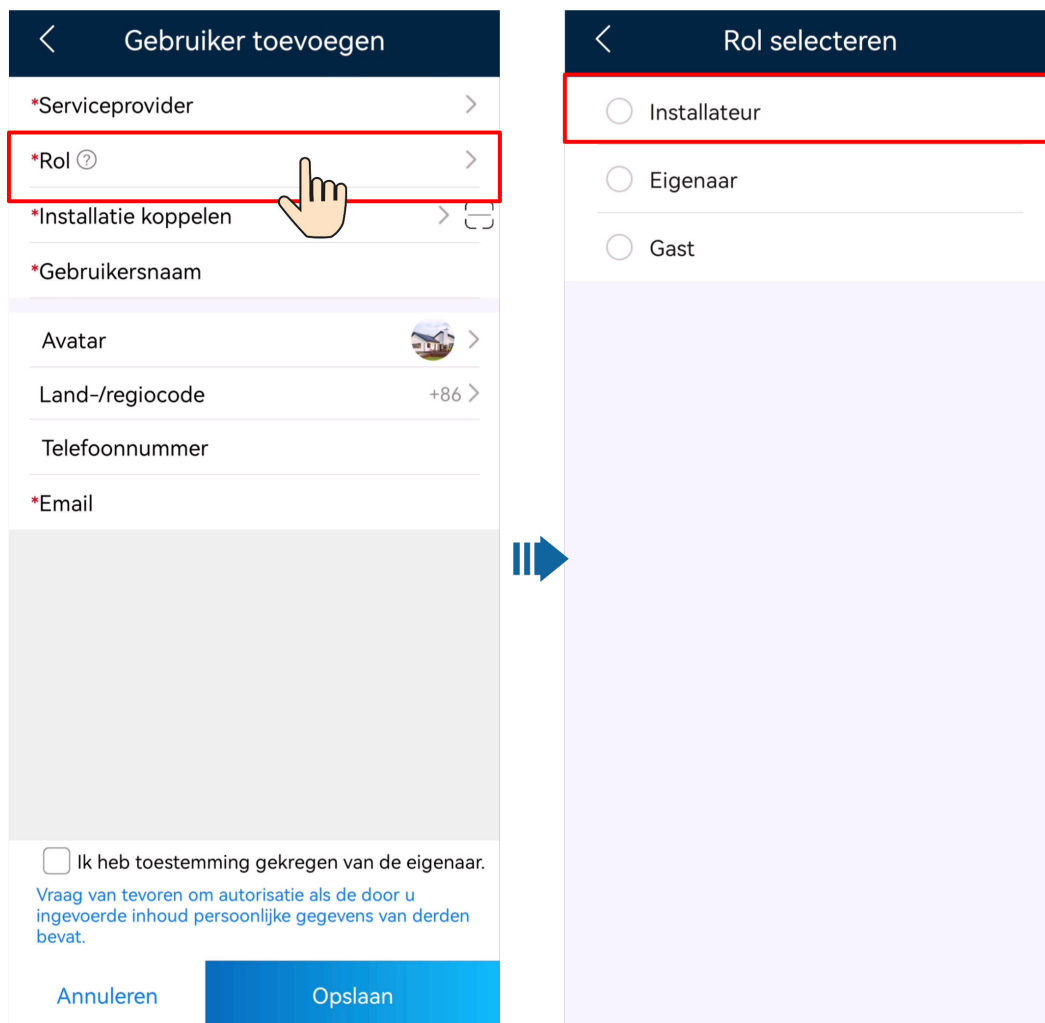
Gebruiker toevoegen

*Serviceprovider

*Rol

*Installatie koppelen

*Gebruikersnaam

Avatar

Land-/regiocode +86

Telefoonnummer

*Email

Ik heb toestemming gekregen van de eigenaar.

Vraag van tevoren om autorisatie als de door u ingevoerde inhoud persoonlijke gegevens van derden bevat.

Annuleren

Opslaan

Rol selecteren

Installateur

Eigenaar

Gast